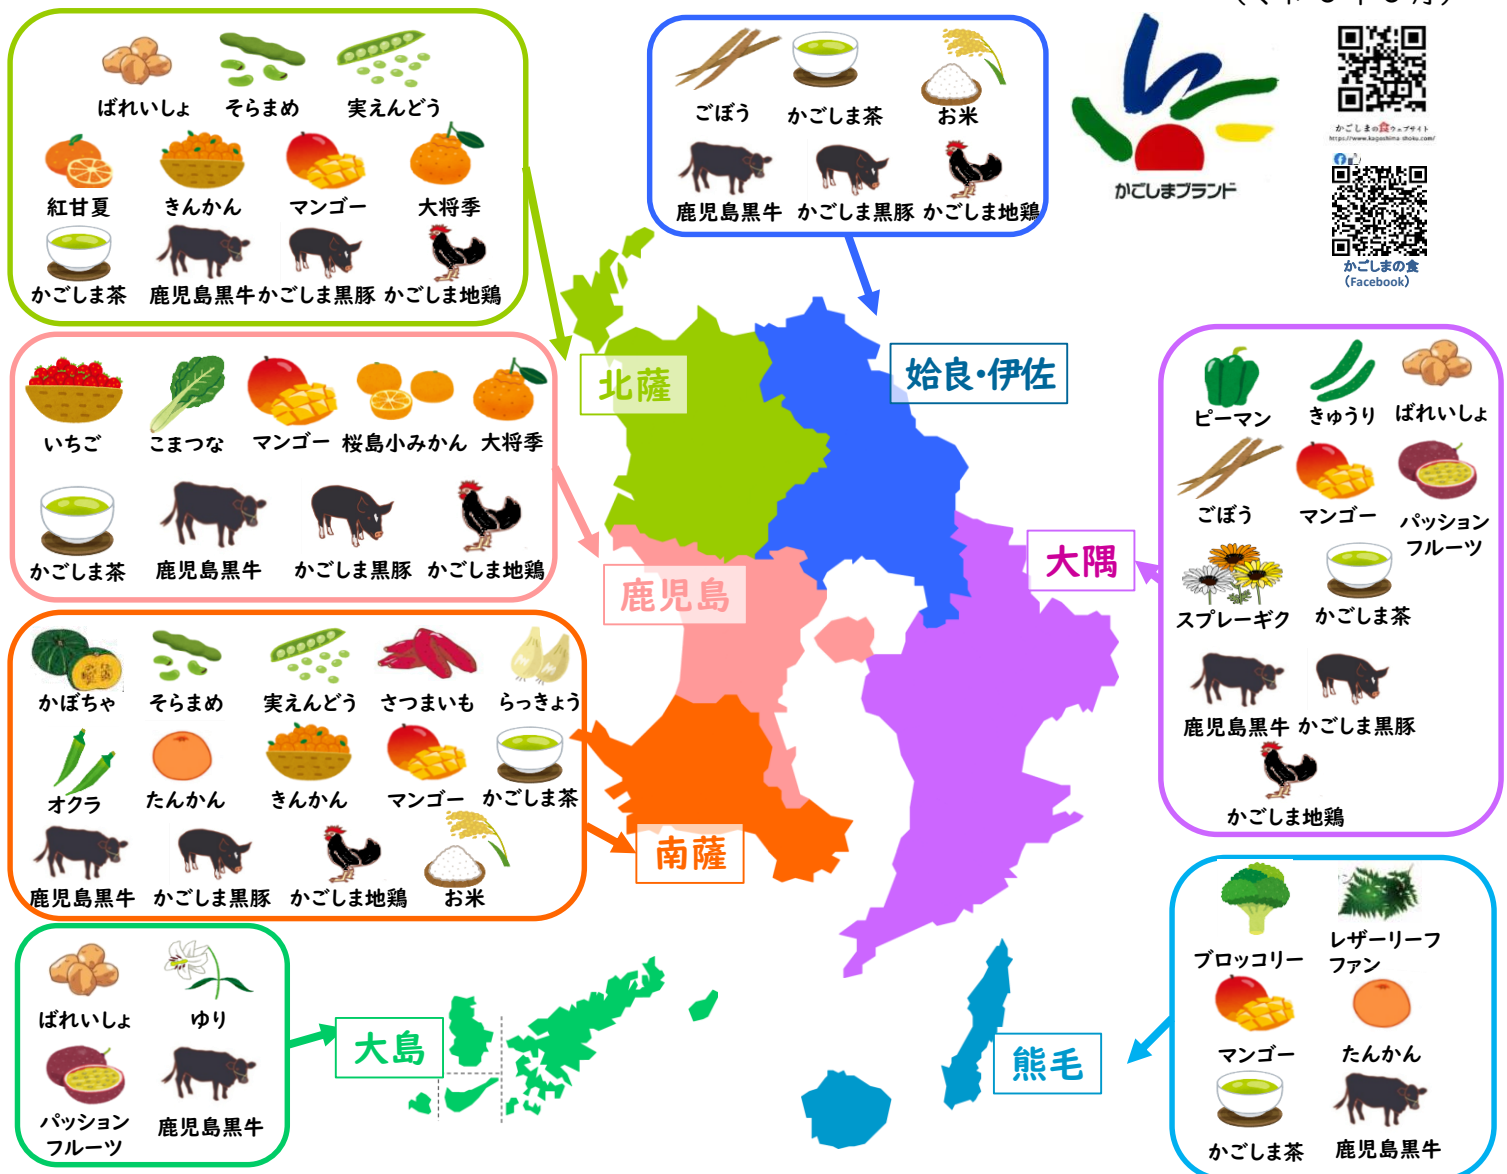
ばれいしょ　そらまめ　実えんどう
紅甘夏　きんかん　マンゴー　大将季
かごしま茶　鹿児島黒牛　かごしま黒豚　かごしま地鶏

ごぼう　かごしま茶　お米
鹿児島黒牛　かごしま黒豚　かごしま地鶏

かごしまブランド

かごしまの食ウェブサイト

かごしまの食 (Facebook)

北薩

姶良·伊佐

いちご　こまつな　マンゴー　桜島小みかん　大将季
かごしま茶　鹿児島黒牛　かごしま黒豚　かごしま地鶏

鹿児島

ピーマン　きゅうり　ばれいしょ
ごぼう　マンゴー　パッション フルーツ
スプレーギク　かごしま茶
鹿児島黒牛　かごしま黒豚
かごしま地鶏

大隅

かぼちゃ　そらまめ　実えんどう　さつまいも　らっきょう
オクラ　たんかん　きんかん　マンゴー　かごしま茶
鹿児島黒牛　かごしま黒豚　かごしま地鶏　お米

南薩

ブロッコリー　レザーリーフ ファン
マンゴー　たんかん
かごしま茶　鹿児島黒牛

ばれいしょ　ゆり
パッション フルーツ　鹿児島黒牛

大島

熊毛